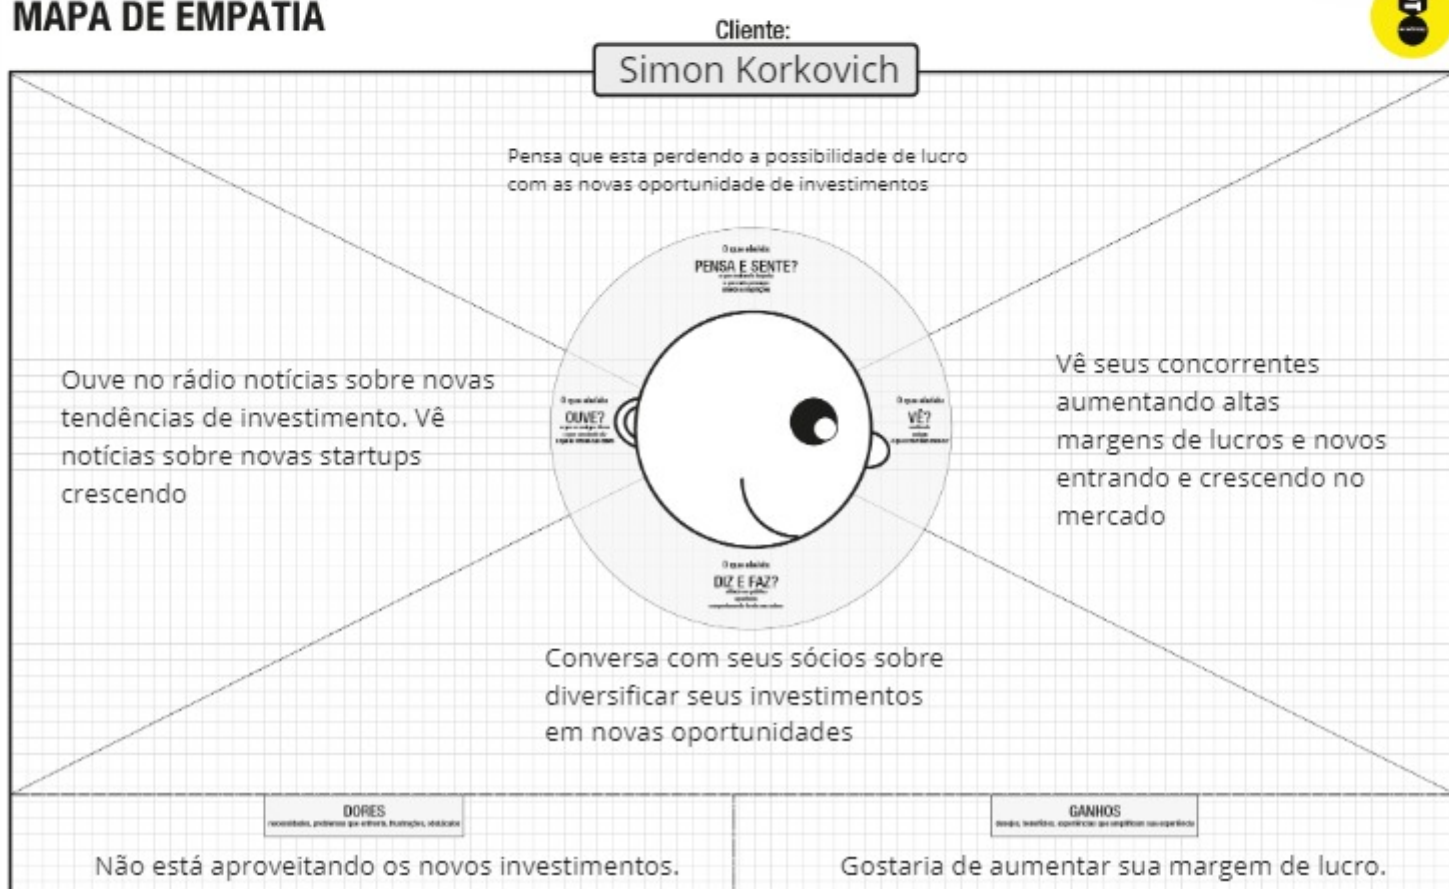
MAPA DE EMPATIA

Cliente:

Simon Korkovich

Pensa que esta perdendo a possibilidade de lucro com as novas oportunidade de investimentos

O que ele/ela
PENSA E SENTE?
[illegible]

O que ele/ela
OUVE?
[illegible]

O que ele/ela
VÊ?
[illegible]

O que ele/ela
DIZ E FAZ?
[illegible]

Ouve no rádio notícias sobre novas tendências de investimento. Vê notícias sobre novas startups crescendo

Vê seus concorrentes aumentando altas margens de lucros e novos entrando e crescendo no mercado

Conversa com seus sócios sobre diversificar seus investimentos em novas oportunidades

DORES
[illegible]

Não está aproveitando os novos investimentos.

GANHOS
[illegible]

Gostaria de aumentar sua margem de lucro.